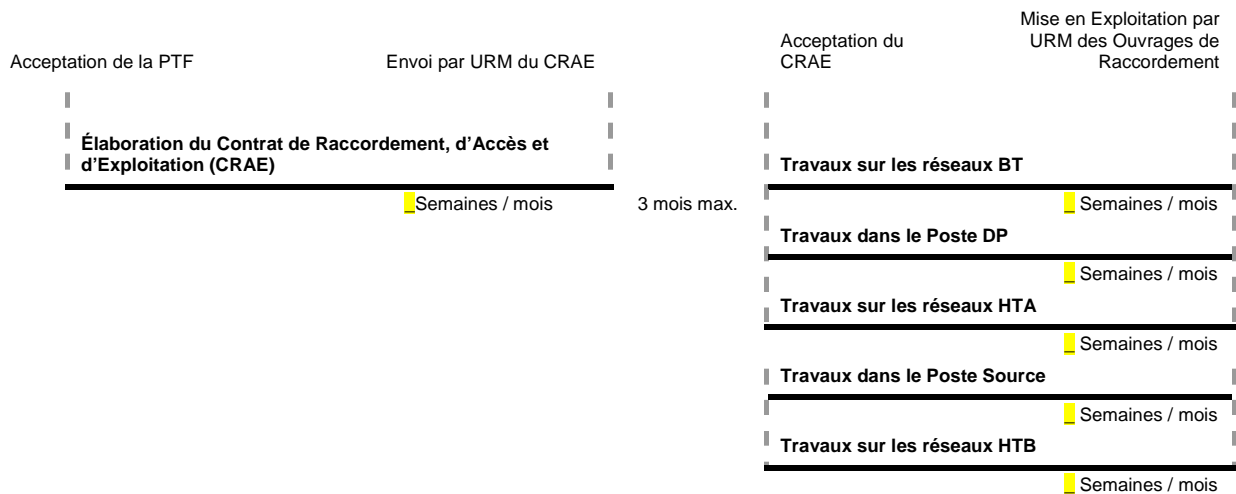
Acceptation de la PTF

Envoi par URM du CRAE

Acceptation du CRAE

Mise en Exploitation par URM des Ouvrages de Raccordement

Élaboration du Contrat de Raccordement, d'Accès et d'Exploitation (CRAE)

_Semaines / mois

3 mois max.

Travaux sur les réseaux BT

_ Semaines / mois

Travaux dans le Poste DP

_ Semaines / mois

Travaux sur les réseaux HTA

_ Semaines / mois

Travaux dans le Poste Source

_ Semaines / mois

Travaux sur les réseaux HTB

_ Semaines / mois